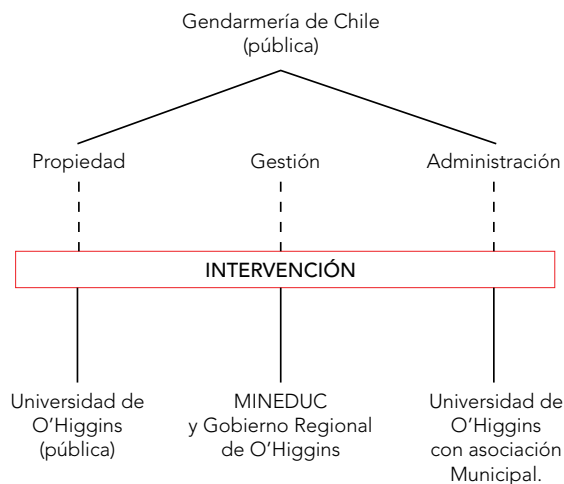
Gendarmería de Chile
(pública)

Propiedad

Gestión

Administración

INTERVENCIÓN

Universidad de O'Higgins (pública)

MINEDUC y Gobierno Regional de O'Higgins

Universidad de O'Higgins con asociación Municipal.